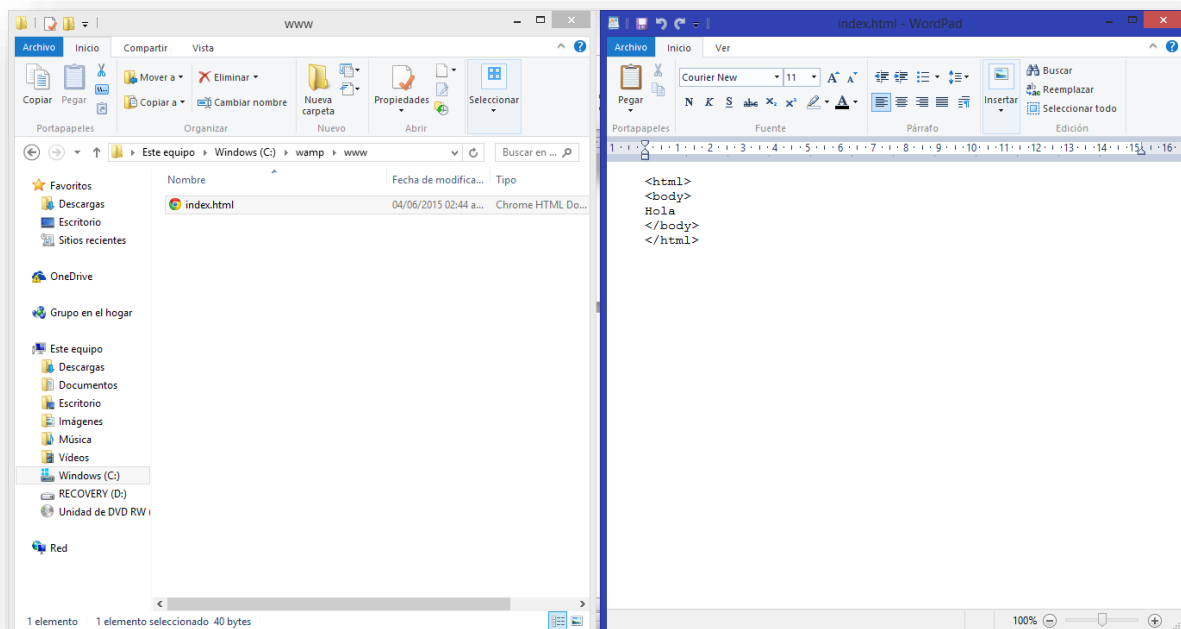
www

Archivo Inicio Compartir Vista

Copiar Pegar Mover a Copiar a Eliminar Cambiar nombre Nueva carpeta Propiedades Seleccionar

Portapapeles Organizar Nuevo Abrir

Este equipo › Windows (C:) › wamp › www

Buscar en ...

Favoritos
Descargas
Escritorio
Sitios recientes

OneDrive

Grupo en el hogar

Este equipo
Descargas
Documentos
Escritorio
Imágenes
Música
Vídeos
Windows (C:)
RECOVERY (D:)
Unidad de DVD RW

Red

| Nombre | Fecha de modifica... | Tipo |
|---|---|---|
| index.html | 04/06/2015 02:44 a... | Chrome HTML Do... |

1 elemento 1 elemento seleccionado 40 bytes

index.html - WordPad

Archivo Inicio Ver

Pegar Courier New 11 Insertar Buscar Reemplazar Seleccionar todo

N K S abc $x_2$ $x^2$ A

Portapapeles Fuente Párrafo Edición

1 2 3 4 5 6 7 8 9 10 11 12 13 14 15 16

<html>
<body>
Hola
</body>
</html>

100%